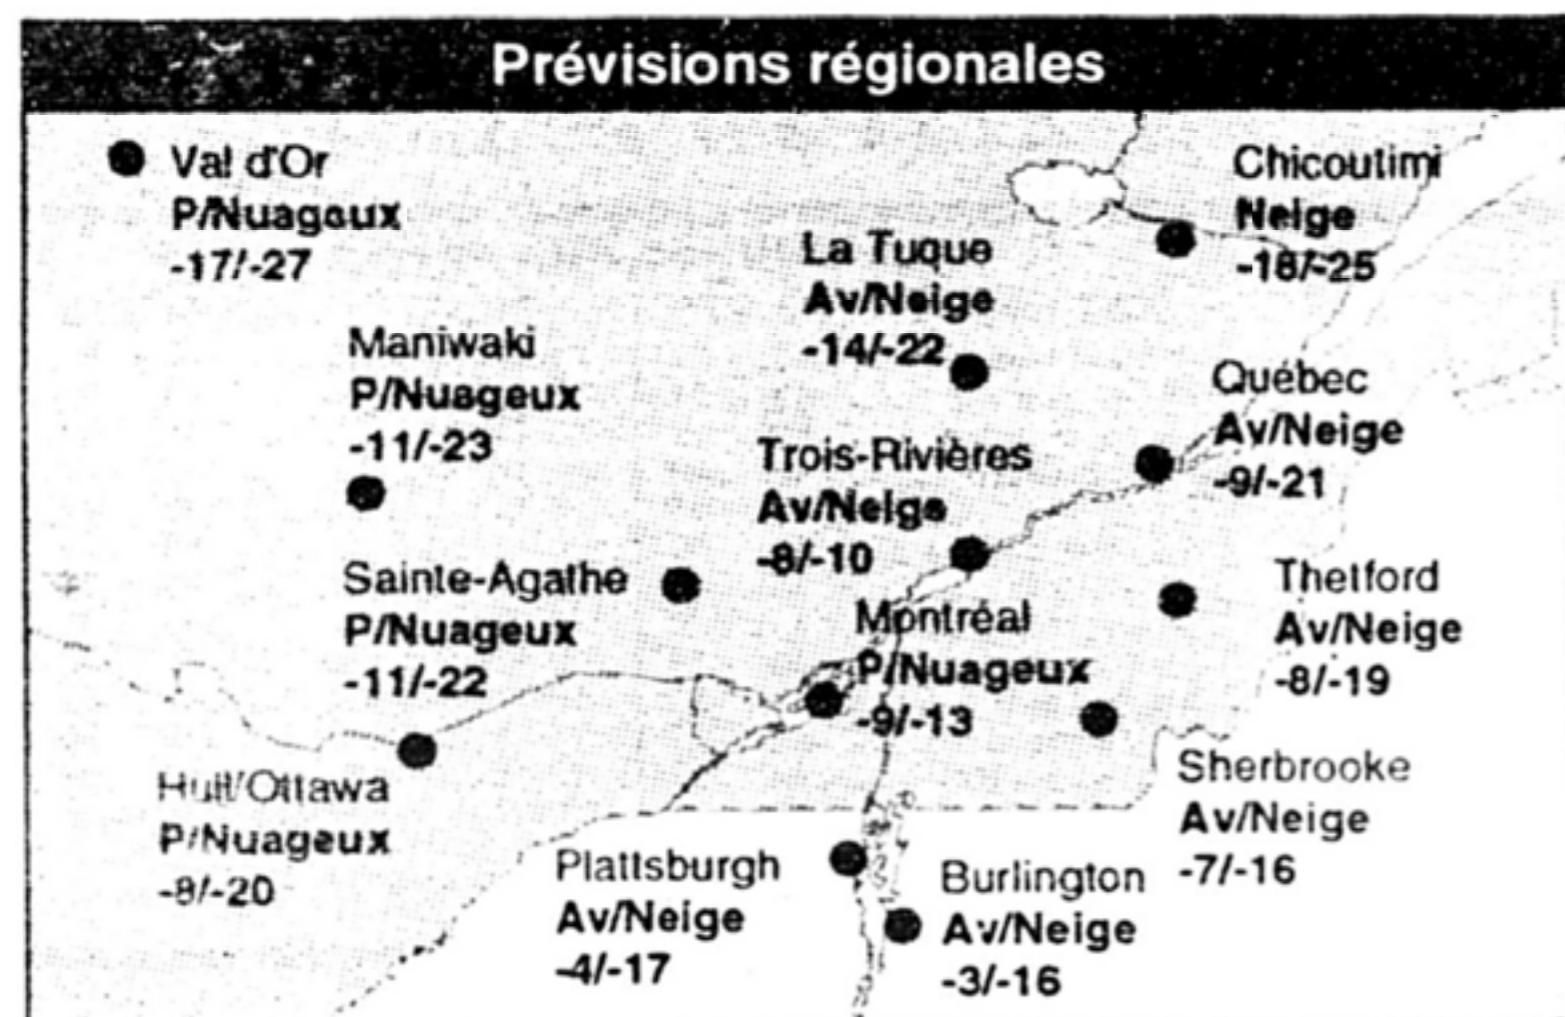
Prévisions régionales

Val d'Or
P/Nuageux
-17/-27

Chicoutimi
Neige
-18/-25

La Tuque
Av/Neige
-14/-22

Maniwaki
P/Nuageux
-11/-23

Québec
Av/Neige
-9/-21

Trois-Rivières
Av/Neige
-8/-10

Sainte-Agathe
P/Nuageux
-11/-22

Thetford
Av/Neige
-8/-19

Montréal
P/Nuageux
-9/-13

Sherbrooke
Av/Neige
-7/-16

Hull/Ottawa
P/Nuageux
-8/-20

Plattsburgh
Av/Neige
-4/-17

Burlington
Av/Neige
-3/-16